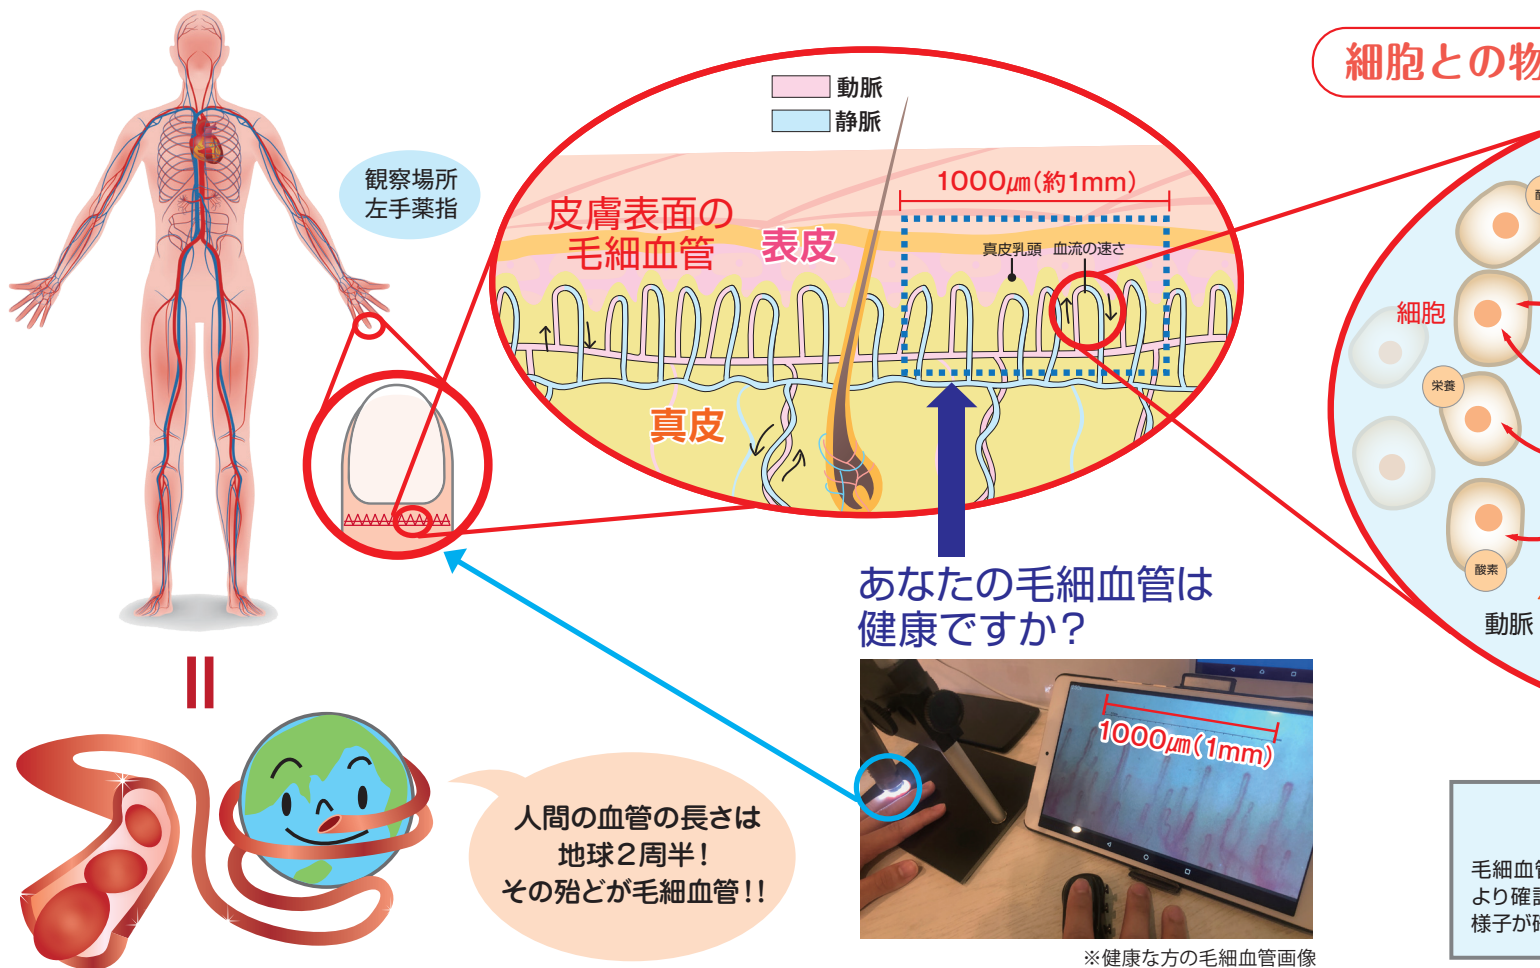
観察場所
左手薬指

動脈
静脈

皮膚表面の
毛細血管

表皮

1000$\mu m$(約1mm)

真皮乳頭　血流の速さ

真皮

あなたの毛細血管は
健康ですか？

1000$\mu m$(1mm)

※健康な方の毛細血管画像

人間の血管の長さは
地球2周半！
その殆どが毛細血管!!

細胞との物

細胞

栄養

酸素

動脈

毛細血
より確
様子が